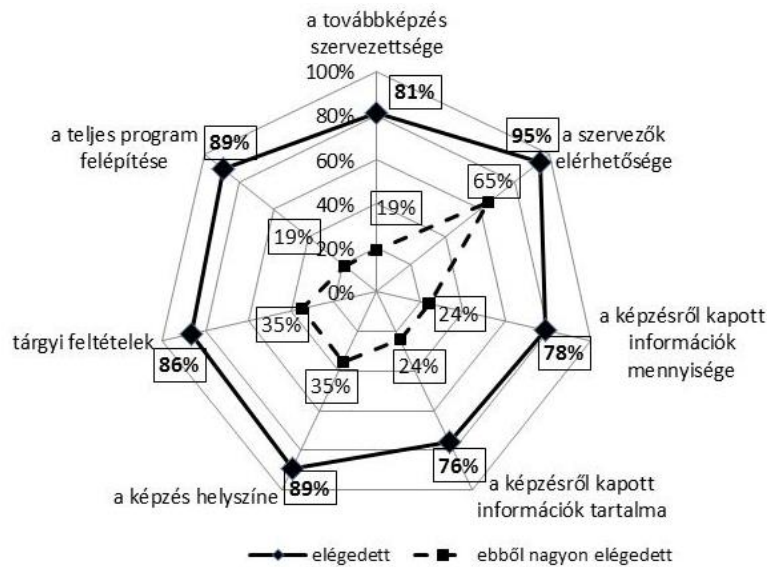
a továbbképzés szervezettsége

100%
80%
60%
40%
20%
0%

81%
19%

a szervezők elérhetősége
95%
65%

a teljes program felépítése
89%
19%

a képzésről kapott információk mennyisége
78%
24%

tárgyi feltételek
86%
35%

a képzés helyszíne
89%
35%

a képzésről kapott információk tartalma
76%
24%

elégedett
ebből nagyon elégedett